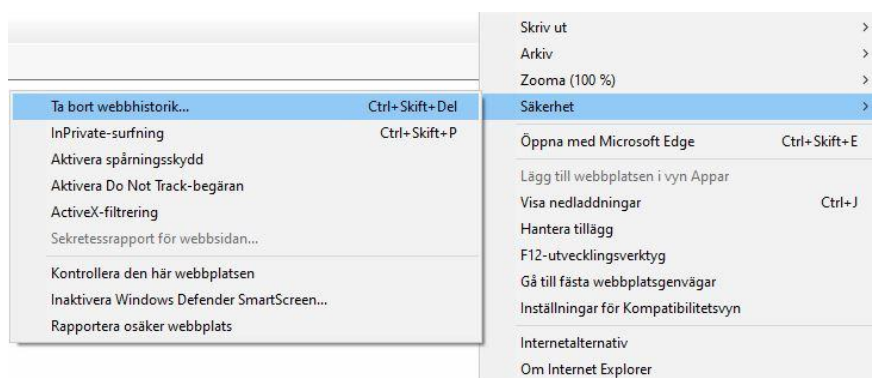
Skriv ut >
Arkiv >
Zooma (100 %) >
Säkerhet >

Öppna med Microsoft Edge Ctrl+Skift+E

Lägg till webbplatsen i vyn Appar
Visa nedladdningar Ctrl+J
Hantera tillägg
F12-utvecklingsverktyg
Gå till fästa webbplatsgenvägar
Inställningar för Kompatibilitetsvyn

Internetalternativ
Om Internet Explorer

Ta bort webbhistorik... Ctrl+Skift+Del
InPrivate-surfning Ctrl+Skift+P
Aktivera spårningsskydd
Aktivera Do Not Track-begäran
ActiveX-filtrering
Sekretessrapport för webbsidan...

Kontrollera den här webbplatsen
Inaktivera Windows Defender SmartScreen...
Rapportera osäker webbplats